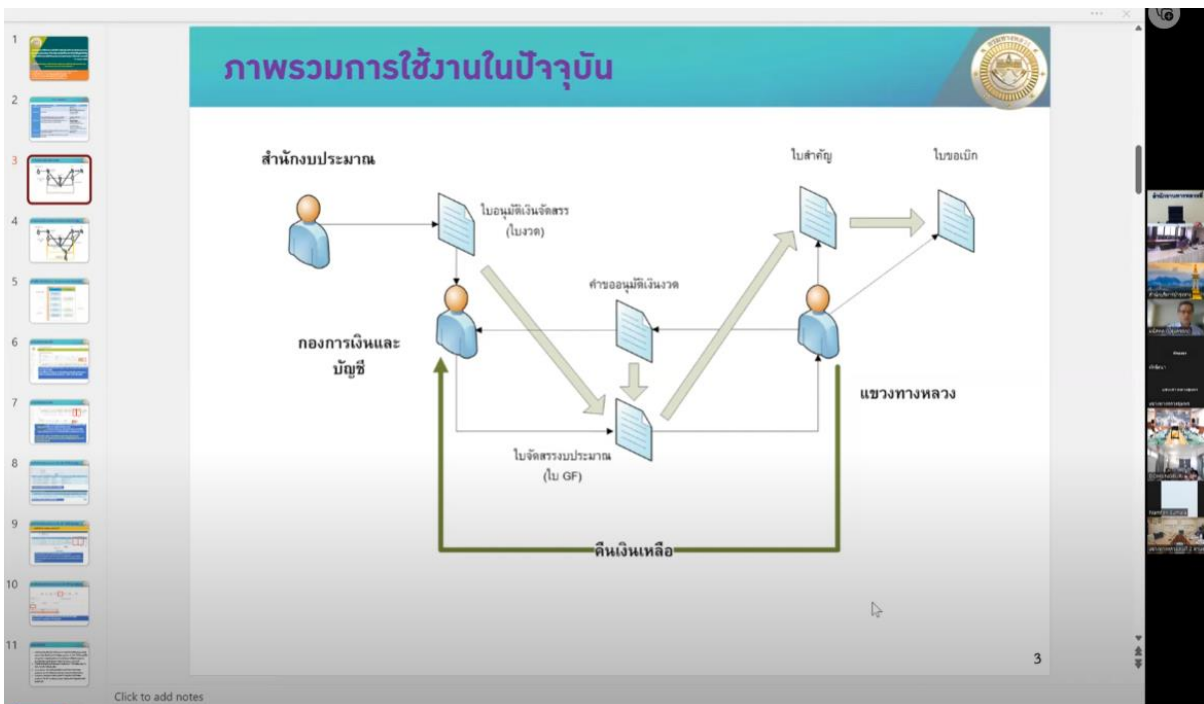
ภาพรวมการใช้งานในปัจจุบัน

สำนักงบประมาณ

ใบอนุมัติเงินจัดสรร (ใบงวด)

ใบสำคัญ

ใบขอเบิก

คำขออนุมัติเงินงวด

กองการเงินและบัญชี

แขวงทางหลวง

ใบจัดสรรงบประมาณ (ใบ GF)

คืนเงินเหลือ

3

1
2
3
4
5
6
7
8
9
10
11

Click to add notes